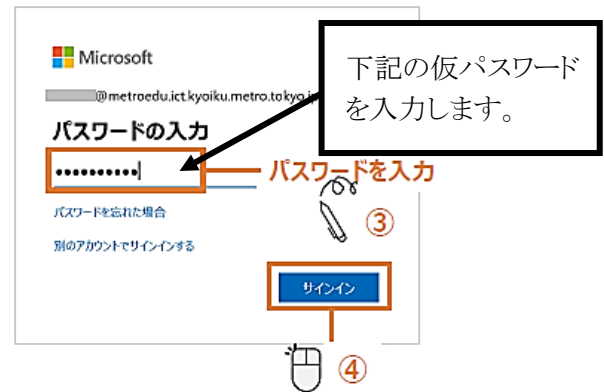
Microsoft

@metroedu.ict.kyoiku.metro.tokyo.j

パスワードの入力

••••••••••

パスワードを忘れた場合

別のアカウントでサインインする

サインイン

下記の仮パスワードを入力します。

パスワードを入力

③

④